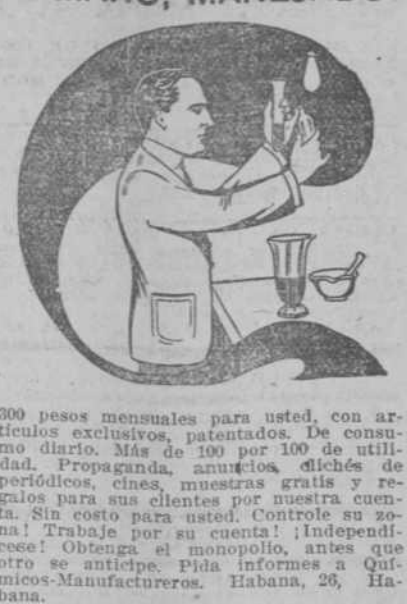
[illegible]

300 pesos mensuales para usted, con artículos exclusivos, patentados. De consumo diario. Más de 100 por 100 de utilidad. Propaganda, anuncios, clichés de periódicos, cines, muestras gratis y regalos para sus clientes por nuestra cuenta. Sin costo para usted. Controle su zona! Trabaje por su cuenta! ¡Independícese! Obtenga el monopolio, antes que otro se anticipe. Pida informes a Químicos-Manufactureros. Habana, 26, Habana.